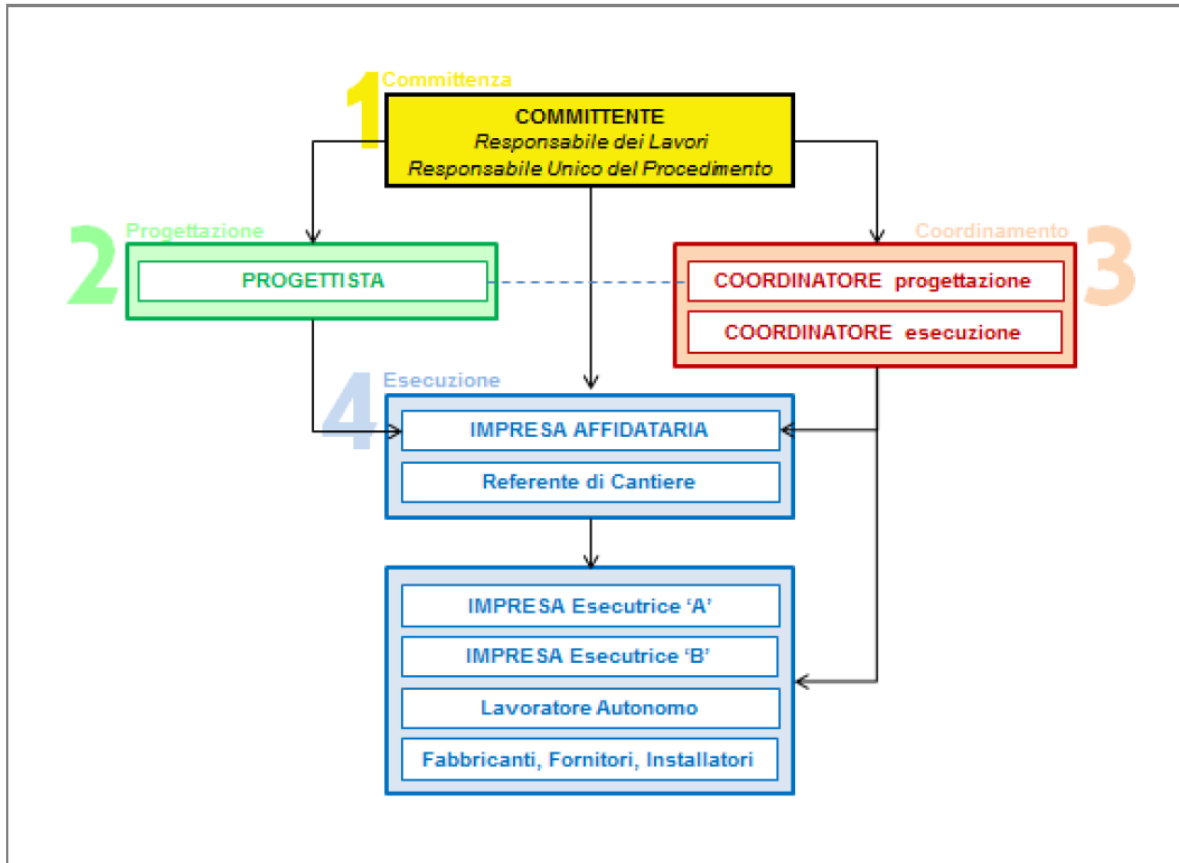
1 Committenza
COMMITTENTE
Responsabile dei Lavori
Responsabile Unico del Procedimento

2 Progettazione
PROGETTISTA

Coordinamento 3
COORDINATORE progettazione
COORDINATORE esecuzione

4 Esecuzione
IMPRESA AFFIDATARIA
Referente di Cantiere

IMPRESA Esecutrice 'A'
IMPRESA Esecutrice 'B'
Lavoratore Autonomo
Fabbricanti, Fornitori, Installatori